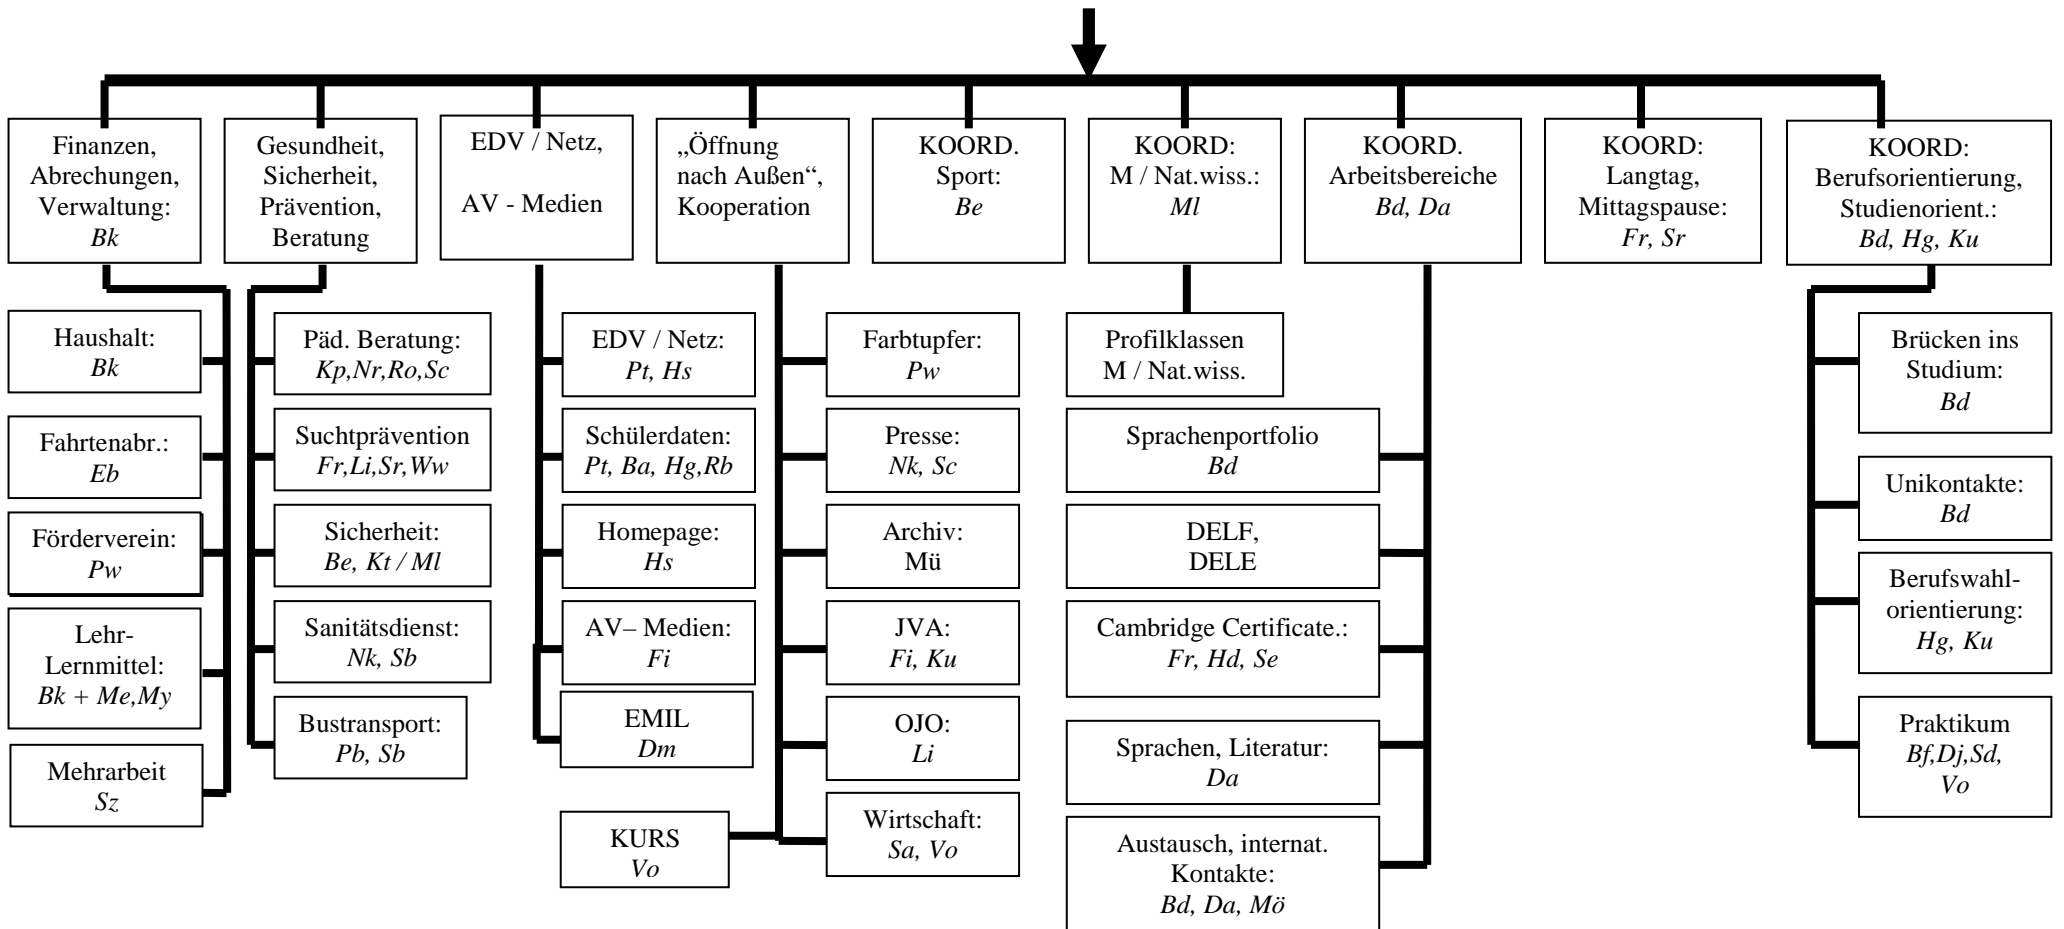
Finanzen, Abrechungen, Verwaltung: *Bk*

Haushalt: *Bk*

Fahrtenabr.: *Eb*

Förderverein: *Pw*

Lehr-Lernmittel: *Bk + Me,My*

Mehrarbeit *Sz*

Gesundheit, Sicherheit, Prävention, Beratung

Päd. Beratung: *Kp,Nr,Ro,Sc*

Suchtprävention *Fr,Li,Sr,Ww*

Sicherheit: *Be, Kt / Ml*

Sanitätsdienst: *Nk, Sb*

Bustransport: *Pb, Sb*

EDV / Netz,

AV - Medien

EDV / Netz: *Pt, Hs*

Schülerdaten: *Pt, Ba, Hg,Rb*

Homepage: *Hs*

AV– Medien: *Fi*

EMIL *Dm*

„Öffnung nach Außen“, Kooperation

Farbtupfer: *Pw*

Presse: *Nk, Sc*

Archiv: Mü

JVA: *Fi, Ku*

OJO: *Li*

Wirtschaft: *Sa, Vo*

KURS *Vo*

KOORD. Sport: *Be*

KOORD: M / Nat.wiss.: *Ml*

Profilklassen M / Nat.wiss.

KOORD. Arbeitsbereiche *Bd, Da*

Sprachenportfolio *Bd*

DELF, DELE

Cambridge Certificate.: *Fr, Hd, Se*

Sprachen, Literatur: *Da*

Austausch, internat. Kontakte: *Bd, Da, Mö*

KOORD: Langtag, Mittagspause: *Fr, Sr*

KOORD: Berufsorientierung, Studienorient.: *Bd, Hg, Ku*

Brücken ins Studium: *Bd*

Unikontakte: *Bd*

Berufswahlorientierung: *Hg, Ku*

Praktikum *Bf,Dj,Sd, Vo*